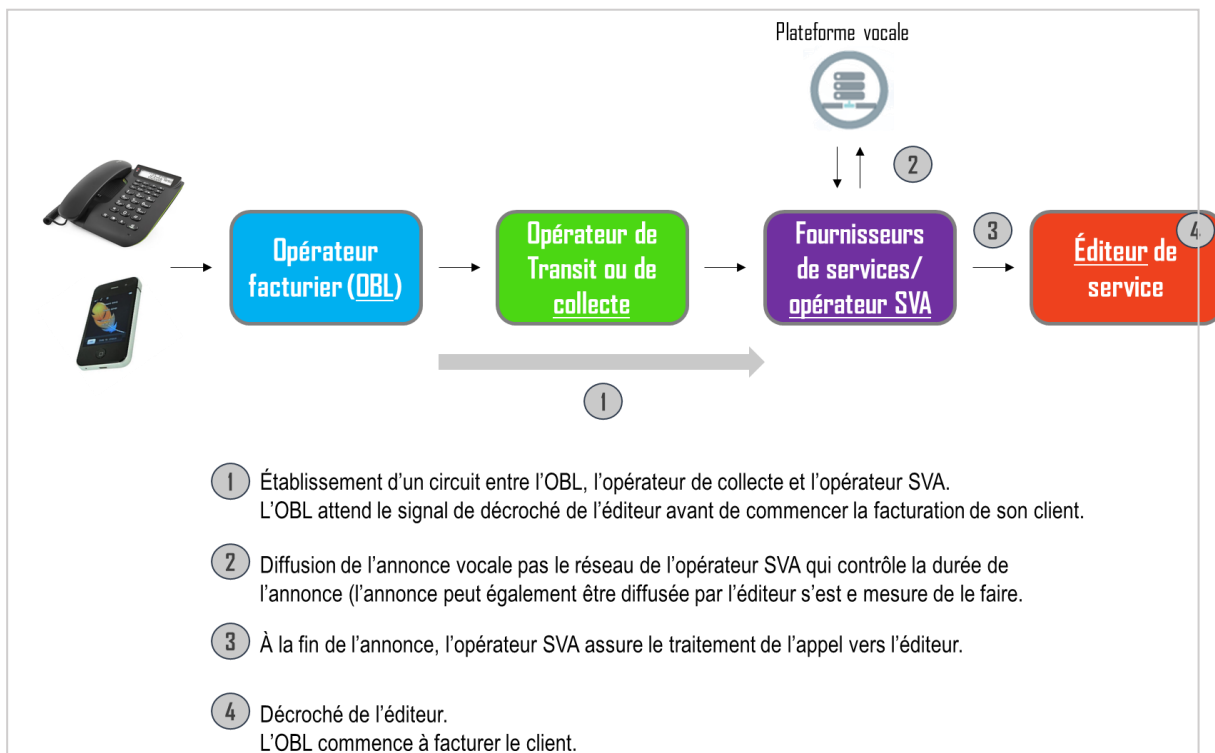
Plateforme vocale

2

Opérateur facturier (OBL)

Opérateur de Transit ou de collecte

Fournisseurs de services/ opérateur SVA

3

4

Éditeur de service

1

1 Établissement d'un circuit entre l'OBL, l'opérateur de collecte et l'opérateur SVA. L'OBL attend le signal de décroché de l'éditeur avant de commencer la facturation de son client.

2 Diffusion de l'annonce vocale pas le réseau de l'opérateur SVA qui contrôle la durée de l'annonce (l'annonce peut également être diffusée par l'éditeur s'est e mesure de le faire.

3 À la fin de l'annonce, l'opérateur SVA assure le traitement de l'appel vers l'éditeur.

4 Décroché de l'éditeur.
L'OBL commence à facturer le client.